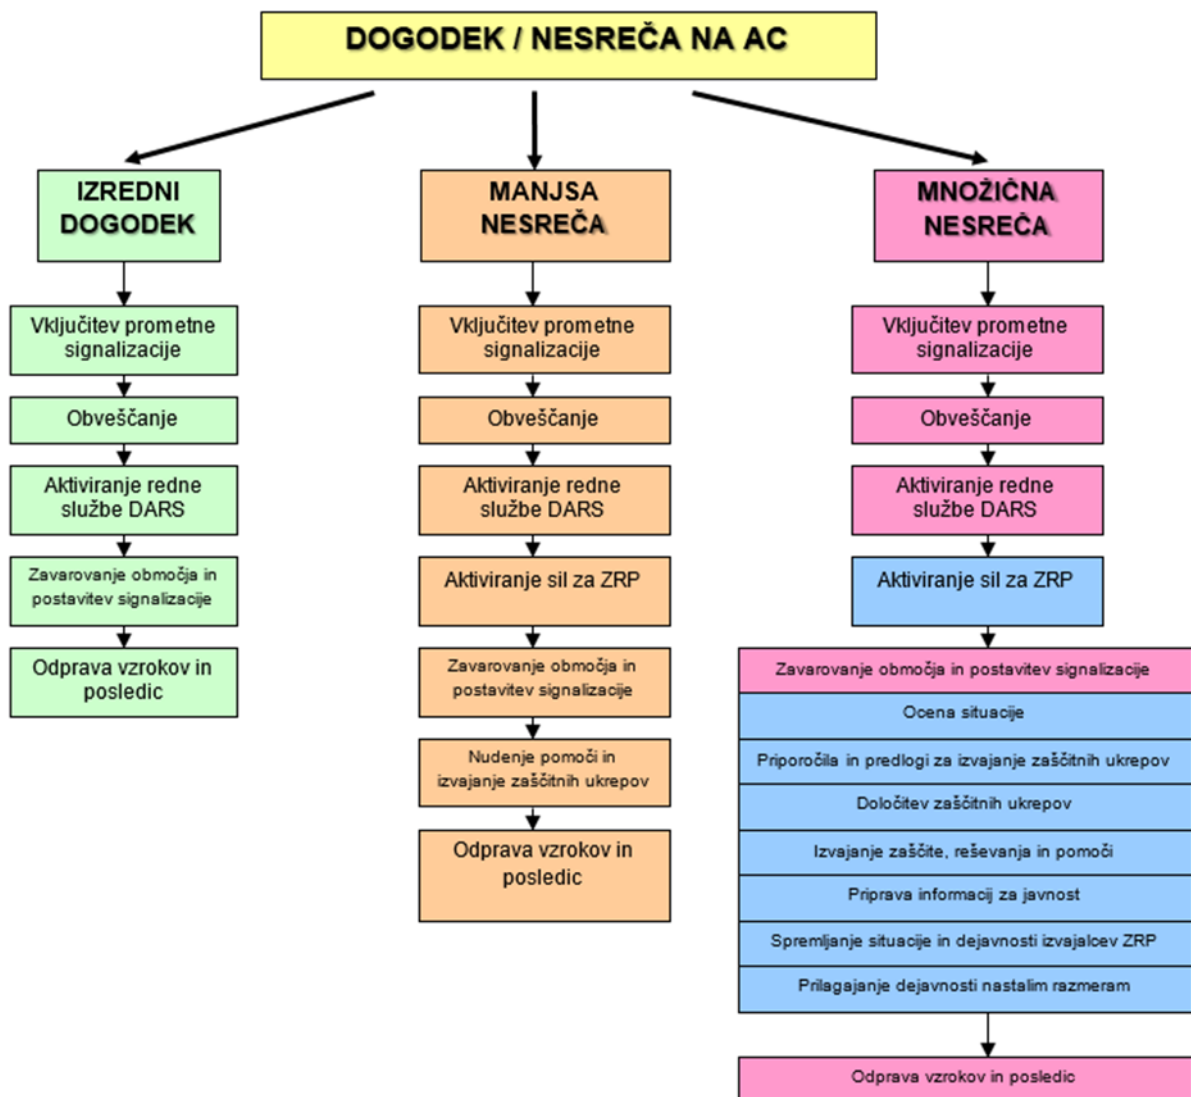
DOGODEK / NESREČA NA AC

IZREDNI DOGODEK

Vključitev prometne signalizacije

Obveščanje

Aktiviranje redne službe DARS

Zavarovanje območja in postavitev signalizacije

Odprava vzrokov in posledic

MANJSA NESREČA

Vključitev prometne signalizacije

Obveščanje

Aktiviranje redne službe DARS

Aktiviranje sil za ZRP

Zavarovanje območja in postavitev signalizacije

Nudenje pomoči in izvajanje zaščitnih ukrepov

Odprava vzrokov in posledic

MNOŽIČNA NESREČA

Vključitev prometne signalizacije

Obveščanje

Aktiviranje redne službe DARS

Aktiviranje sil za ZRP

Zavarovanje območja in postavitev signalizacije

Ocena situacije

Priporočila in predlogi za izvajanje zaščitnih ukrepov

Določitev zaščitnih ukrepov

Izvajanje zaščite, reševanja in pomoči

Priprava informacij za javnost

Spremljanje situacije in dejavnosti izvajalcev ZRP

Prilagajanje dejavnosti nastalim razmeram

Odprava vzrokov in posledic